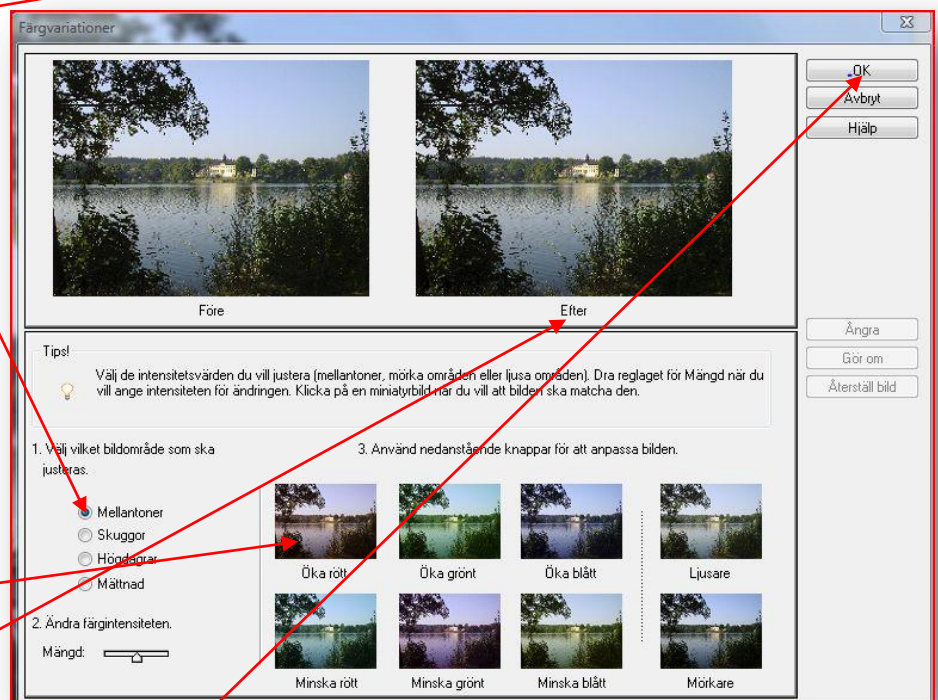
Färgvariationer

OK
Avbryt
Hjälp

Före
Efter

Ångra
Gör om
Återställ bild

Tips!
Välj de intensitetsvärden du vill justera (mellantoner, mörka områden eller ljusa områden). Dra reglaget för Mängd när du vill ange intensiteten för ändringen. Klicka på en miniatyrbild när du vill att bilden ska matcha den.

1. Välj vilket bildområde som ska justeras.
Mellantoner
Skuggor
Högdagrar
Mättnad

2. Ändra färgintensiteten.
Mängd:

3. Använd nedanstående knappar för att anpassa bilden.
Öka rött
Öka grönt
Öka blått
Ljusare
Minska rött
Minska grönt
Minska blått
Mörkare